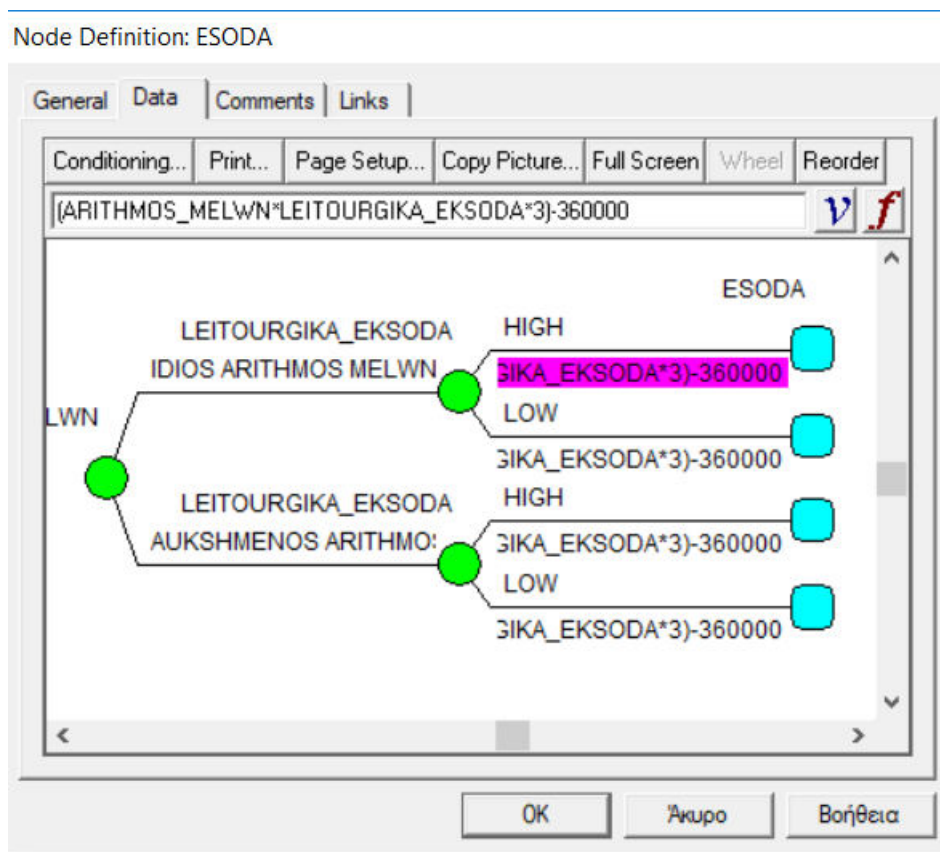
Node Definition: ESODA

General | Data | Comments | Links

Conditioning... | Print... | Page Setup... | Copy Picture... | Full Screen | Wheel | Reorder

(ARITHMOS_MELWN*LEITOURGIKA_EKSODA*3)-360000

$v$ $f$

ESODA

LEITOURGIKA_EKSODA

IDIOS ARITHMOS MELWN

HIGH

GIKA_EKSODA*3)-360000

LWN

LOW

GIKA_EKSODA*3)-360000

LEITOURGIKA_EKSODA

AUKSHMENOS ARITHMO:

HIGH

GIKA_EKSODA*3)-360000

LOW

GIKA_EKSODA*3)-360000

OK | Άκυρο | Βοήθεια